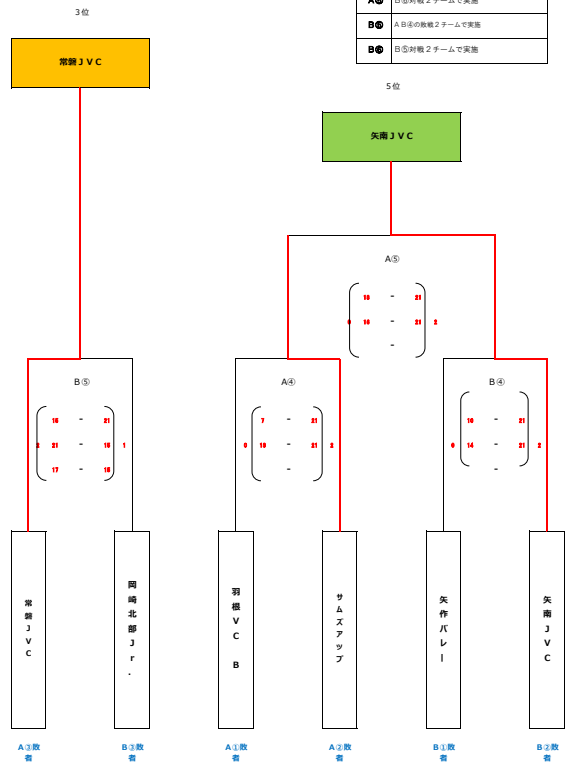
3位

| A⑩ | B⑤対戦２チームで実施 |
|---|---|
| B⑩ | AB④の敗戦２チームで実施 |
| B⑪ | B⑤対戦２チームで実施 |

常磐ＪＶＣ

5位

矢南ＪＶＣ

A⑤

0

| 10 | - | 21 |
|---|---|---|
| 16 | - | 21 |
|  | - |  |

2

B⑤

2

| 16 | - | 21 |
|---|---|---|
| 21 | - | 10 |
| 17 | - | 15 |

1

A④

0

| 7 | - | 21 |
|---|---|---|
| 10 | - | 21 |
|  | - |  |

2

B④

0

| 10 | - | 21 |
|---|---|---|
| 14 | - | 21 |
|  | - |  |

2

常磐ＪＶＣ

岡崎北部Ｊｒ．

羽根ＶＣ Ｂ

サムズアップ

矢作バレー

矢南ＪＶＣ

A③敗者

B③敗者

A①敗者

A②敗者

B①敗者

B②敗者